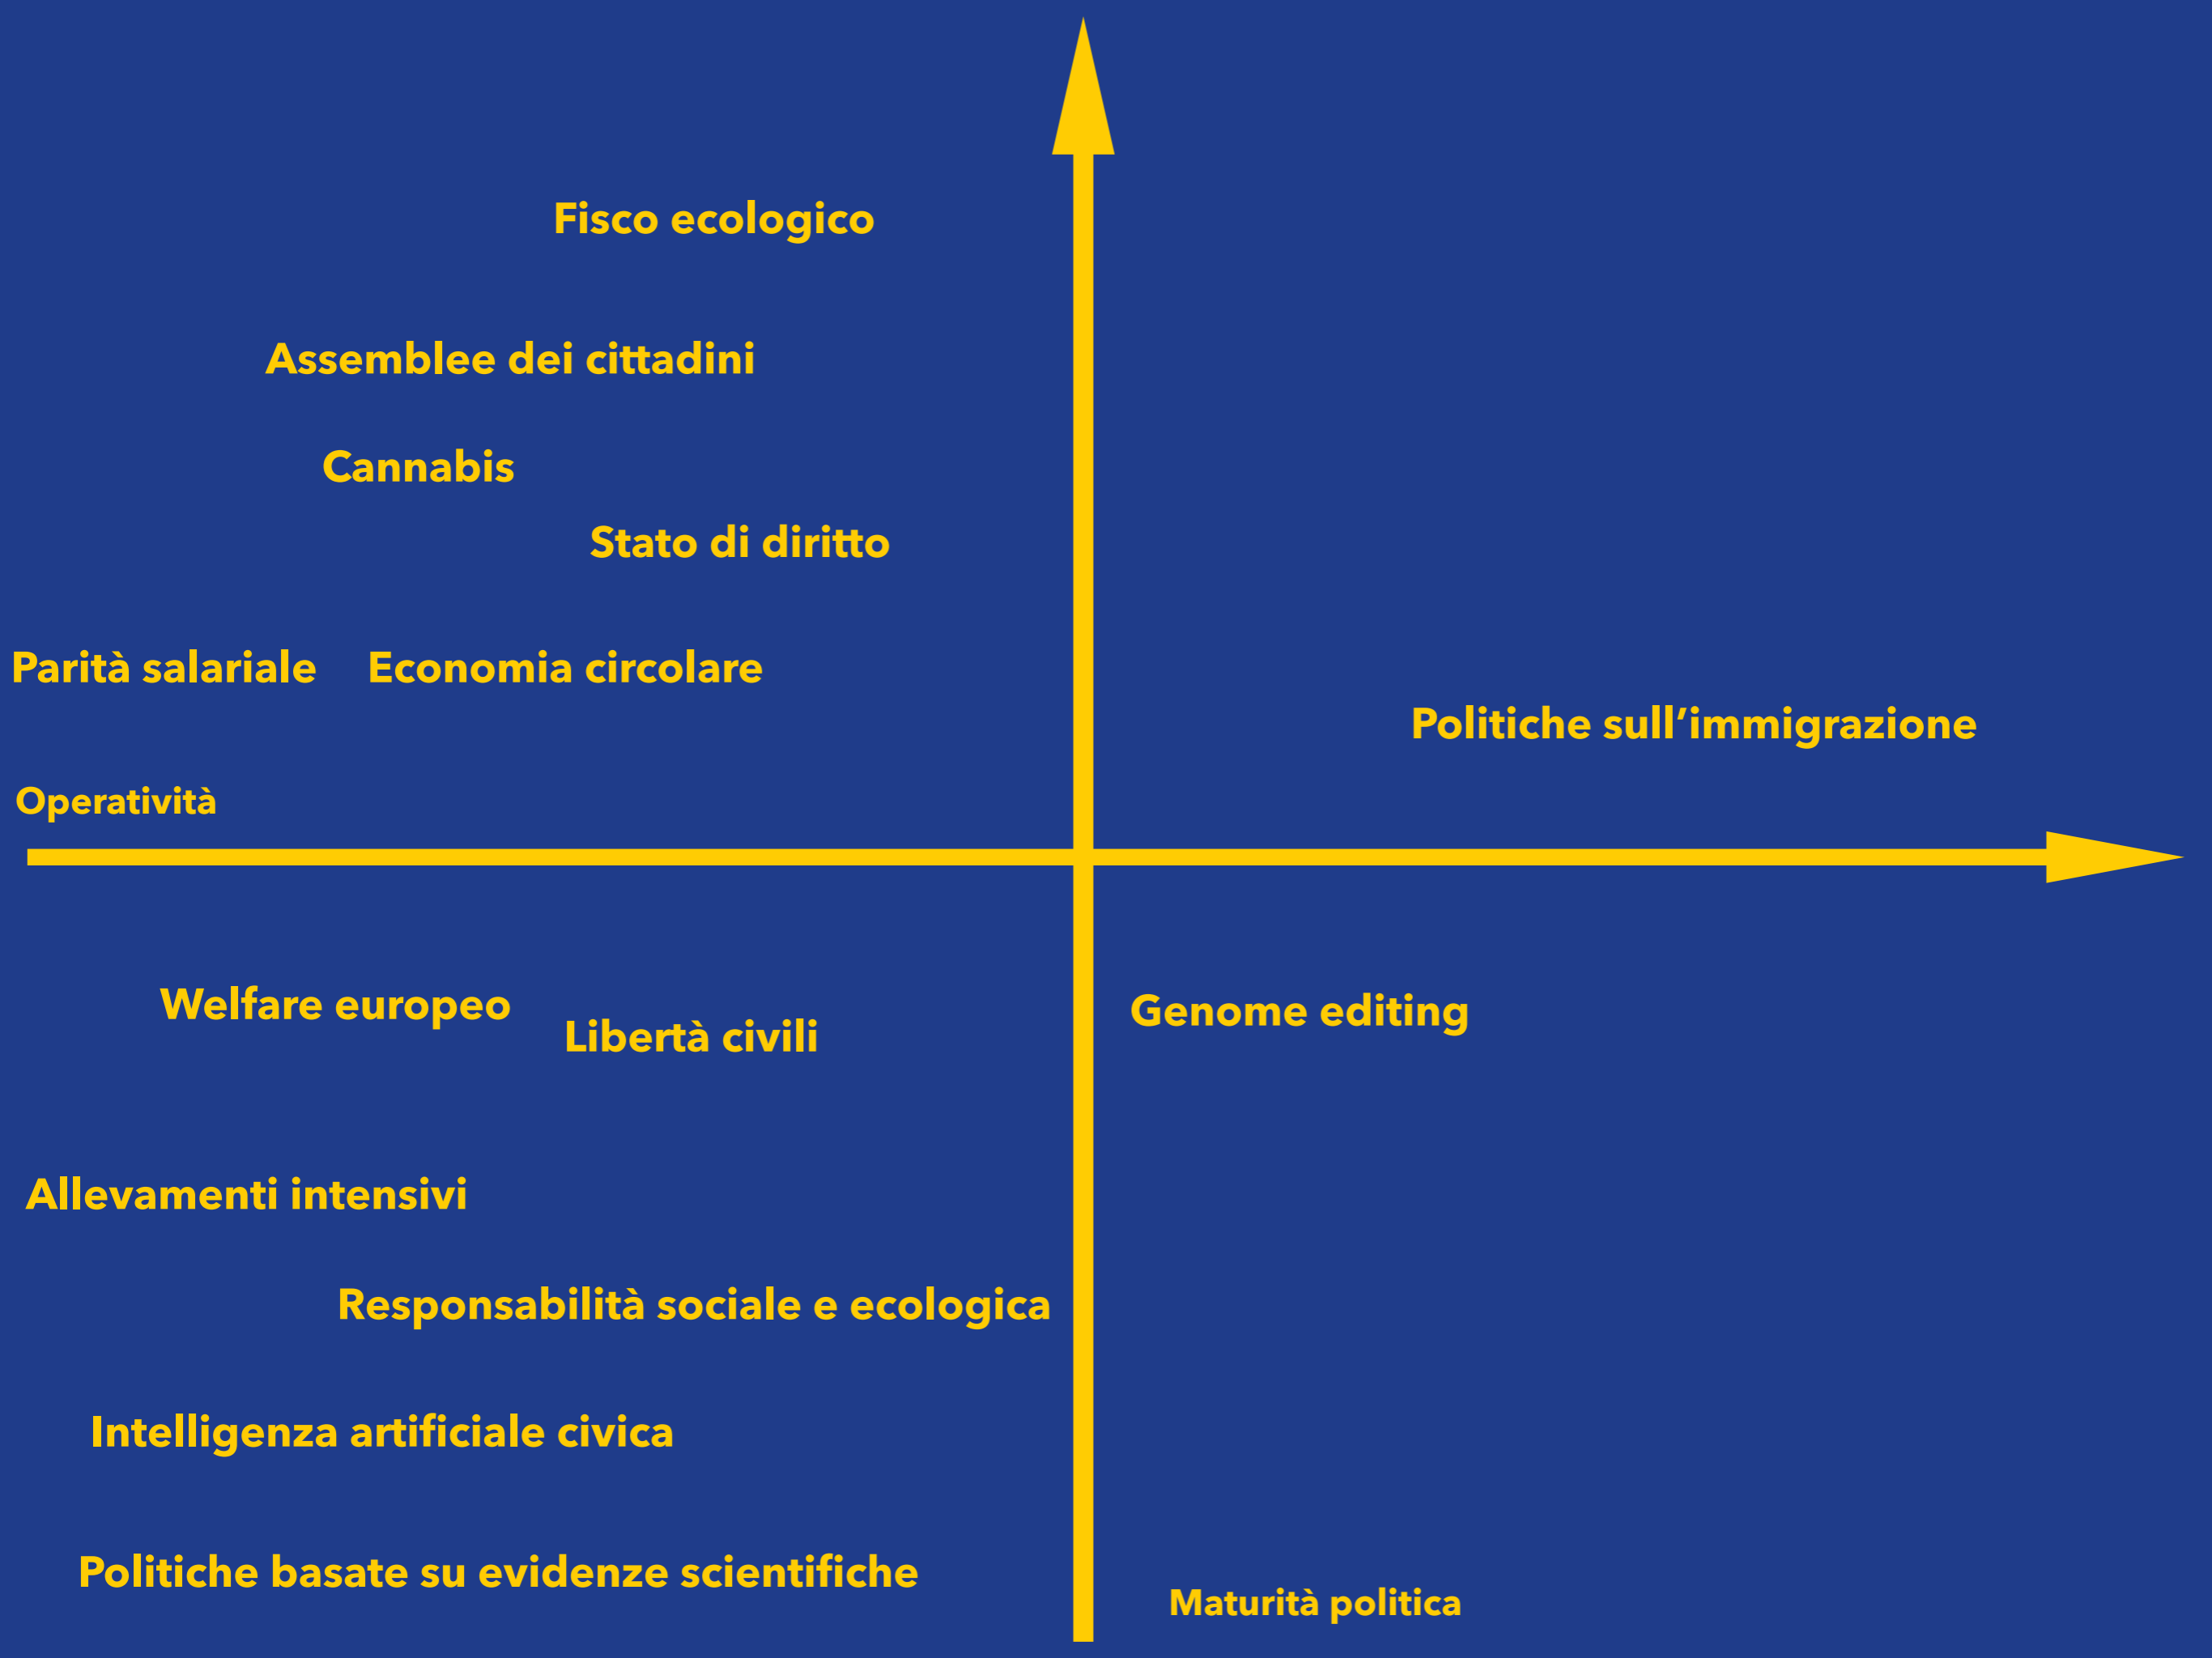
Fisco ecologico

Assemblee dei cittadini

Cannabis

Stato di diritto

Parità salariale

Economia circolare

Politiche sull'immigrazione

Operatività

Welfare europeo

Libertà civili

Genome editing

Allevamenti intensivi

Responsabilità sociale e ecologica

Intelligenza artificiale civica

Politiche basate su evidenze scientifiche

Maturità politica